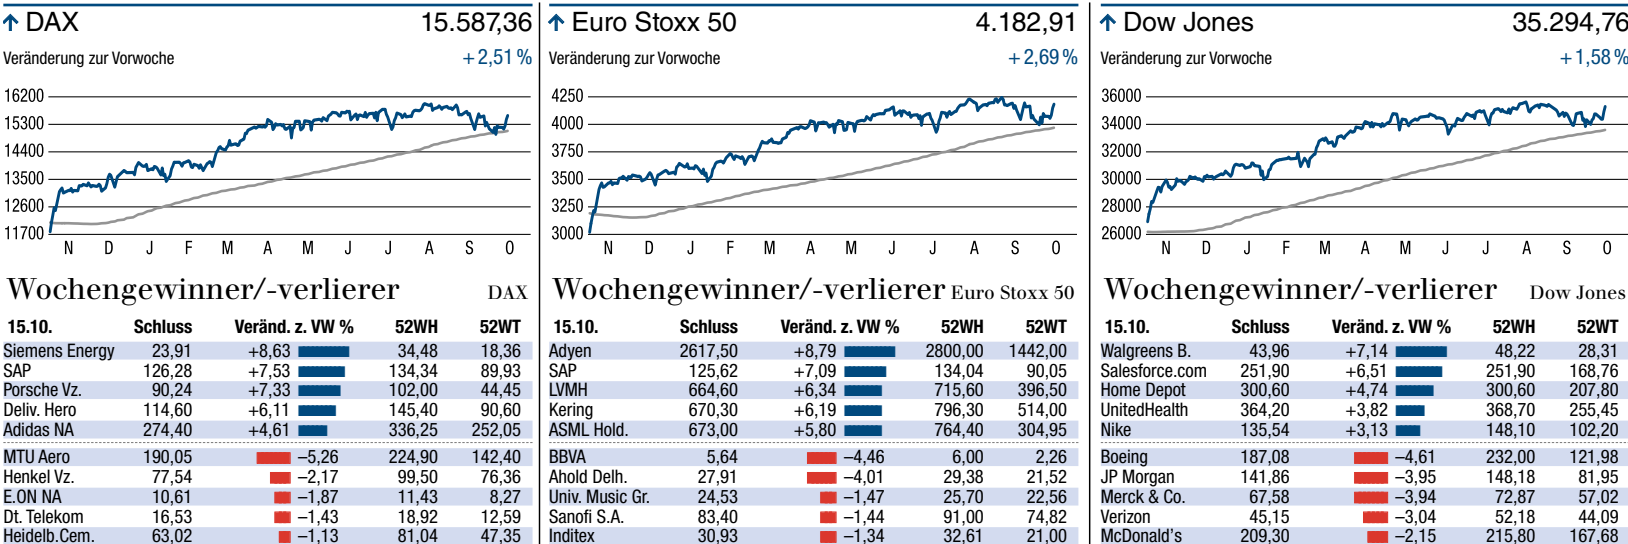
↑ DAX 15.587,36

Veränderung zur Vorwoche +2,51 %

16200
15300
14400
13500
12600
11700

N D J F M A M J J A S O

Wochengewinner/-verlierer DAX

| 15.10. | Schluss | Veränd. z. VW % | 52WH | 52WT |
|---|---|---|---|---|
| Siemens Energy | 23,91 | +8,63 | 34,48 | 18,36 |
| SAP | 126,28 | +7,53 | 134,34 | 89,93 |
| Porsche Vz. | 90,24 | +7,33 | 102,00 | 44,45 |
| Deliv. Hero | 114,60 | +6,11 | 145,40 | 90,60 |
| Adidas NA | 274,40 | +4,61 | 336,25 | 252,05 |
| MTU Aero | 190,05 | −5,26 | 224,90 | 142,40 |
| Henkel Vz. | 77,54 | −2,17 | 99,50 | 76,36 |
| E.ON NA | 10,61 | −1,87 | 11,43 | 8,27 |
| Dt. Telekom | 16,53 | −1,43 | 18,92 | 12,59 |
| Heidelb.Cem. | 63,02 | −1,13 | 81,04 | 47,35 |

↑ Euro Stoxx 50 4.182,91

Veränderung zur Vorwoche +2,69 %

4250
4000
3750
3500
3250
3000

N D J F M A M J J A S O

Wochengewinner/-verlierer Euro Stoxx 50

| 15.10. | Schluss | Veränd. z. VW % | 52WH | 52WT |
|---|---|---|---|---|
| Adyen | 2617,50 | +8,79 | 2800,00 | 1442,00 |
| SAP | 125,62 | +7,09 | 134,04 | 90,05 |
| LVMH | 664,60 | +6,34 | 715,60 | 396,50 |
| Kering | 670,30 | +6,19 | 796,30 | 514,00 |
| ASML Hold. | 673,00 | +5,80 | 764,40 | 304,95 |
| BBVA | 5,64 | −4,46 | 6,00 | 2,26 |
| Ahold Delh. | 27,91 | −4,01 | 29,38 | 21,52 |
| Univ. Music Gr. | 24,53 | −1,47 | 25,70 | 22,56 |
| Sanofi S.A. | 83,40 | −1,44 | 91,00 | 74,82 |
| Inditex | 30,93 | −1,34 | 32,61 | 21,00 |

↑ Dow Jones 35.294,76

Veränderung zur Vorwoche +1,58 %

36000
34000
32000
30000
28000
26000

N D J F M A M J J A S O

Wochengewinner/-verlierer Dow Jones

| 15.10. | Schluss | Veränd. z. VW % | 52WH | 52WT |
|---|---|---|---|---|
| Walgreens B. | 43,96 | +7,14 | 48,22 | 28,31 |
| Salesforce.com | 251,90 | +6,51 | 251,90 | 168,76 |
| Home Depot | 300,60 | +4,74 | 300,60 | 207,80 |
| UnitedHealth | 364,20 | +3,82 | 368,70 | 255,45 |
| Nike | 135,54 | +3,13 | 148,10 | 102,20 |
| Boeing | 187,08 | −4,61 | 232,00 | 121,98 |
| JP Morgan | 141,86 | −3,95 | 148,18 | 81,95 |
| Merck & Co. | 67,58 | −3,94 | 72,87 | 57,02 |
| Verizon | 45,15 | −3,04 | 52,18 | 44,09 |
| McDonald's | 209,30 | −2,15 | 215,80 | 167,68 |